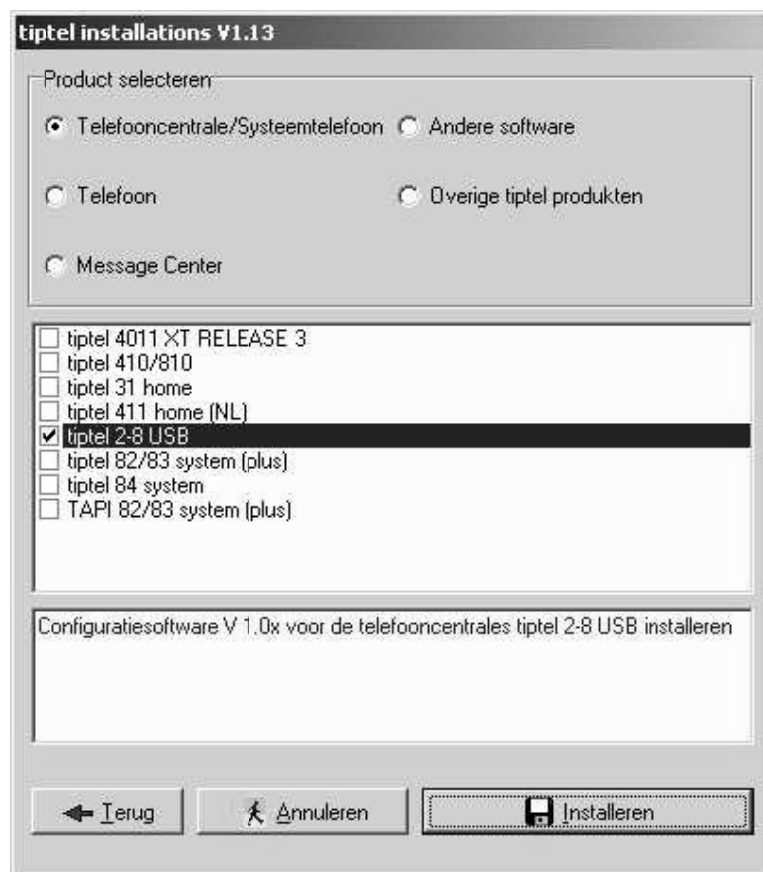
tiptel installations V1.13

Product selecteren

Telefooncentrale/Systeemtelefoon

Andere software

Telefoon

Overige tiptel produkten

Message Center

tiptel 4011 XT RELEASE 3
tiptel 410/810
tiptel 31 home
tiptel 411 home (NL)
tiptel 2-8 USB
tiptel 82/83 system (plus)
tiptel 84 system
TAPI 82/83 system (plus)

Configuratiesoftware V 1.0x voor de telefooncentrales tiptel 2-8 USB installeren

Terug

Annuleren

Installeren